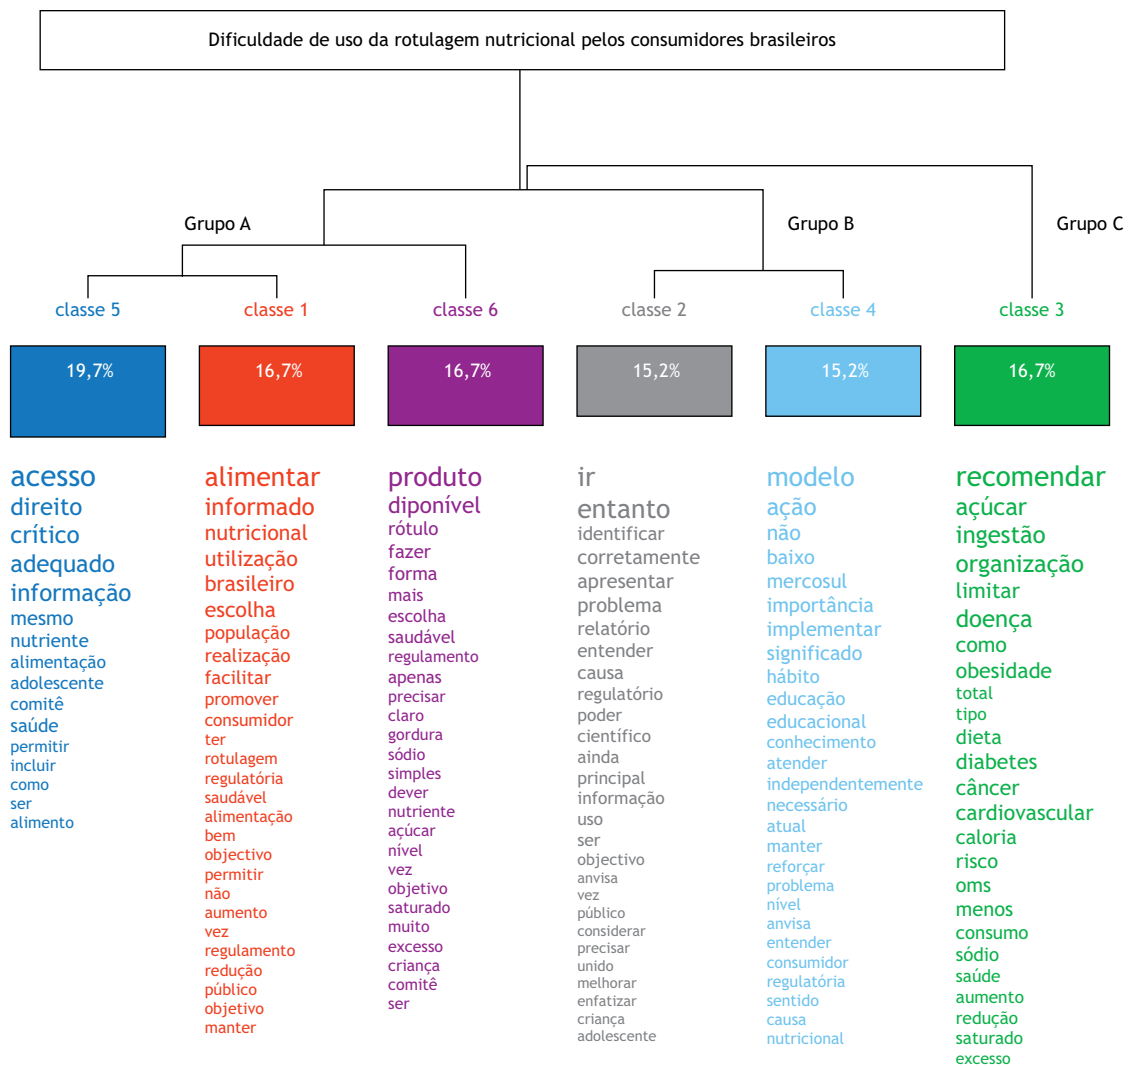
Dificuldade de uso da rotulagem nutricional pelos consumidores brasileiros

Grupo A

Grupo B

Grupo C

classe 5

19,7%

acesso
direito
crítico
adequado
informação
mesmo
nutriente
alimentação
adolescente
comitê
saúde
permitir
incluir
como
ser
alimento

classe 1

16,7%

alimentar
informado
nutricional
utilização
brasileiro
escolha
população
realização
facilitar
promover
consumidor
ter
rotulagem
regulatória
saudável
alimentação
bem
objectivo
permitir
não
aumento
vez
regulamento
redução
público
objetivo
manter

classe 6

16,7%

produto
diponível
rótulo
fazer
forma
mais
escolha
saudável
regulamento
apenas
precisar
claro
gordura
sódio
simples
dever
nutriente
açúcar
nível
vez
objetivo
saturado
muito
excesso
criança
comitê
ser

classe 2

15,2%

ir
entanto
identificar
corretamente
apresentar
problema
relatório
entender
causa
regulatório
poder
científico
ainda
principal
informação
uso
ser
objectivo
anvisa
vez
público
considerar
precisar
unido
melhorar
enfatizar
criança
adolescente

classe 4

15,2%

modelo
ação
não
baixo
mercosul
importância
implementar
significado
hábito
educação
educacional
conhecimento
atender
independentemente
necessário
atual
manter
reforçar
problema
nível
anvisa
entender
consumidor
regulatória
sentido
causa
nutricional

classe 3

16,7%

recomendar
açúcar
ingestão
organização
limitar
doença
como
obesidade
total
tipo
dieta
diabetes
câncer
cardiovascular
caloria
risco
oms
menos
consumo
sódio
saúde
aumento
redução
saturado
excesso